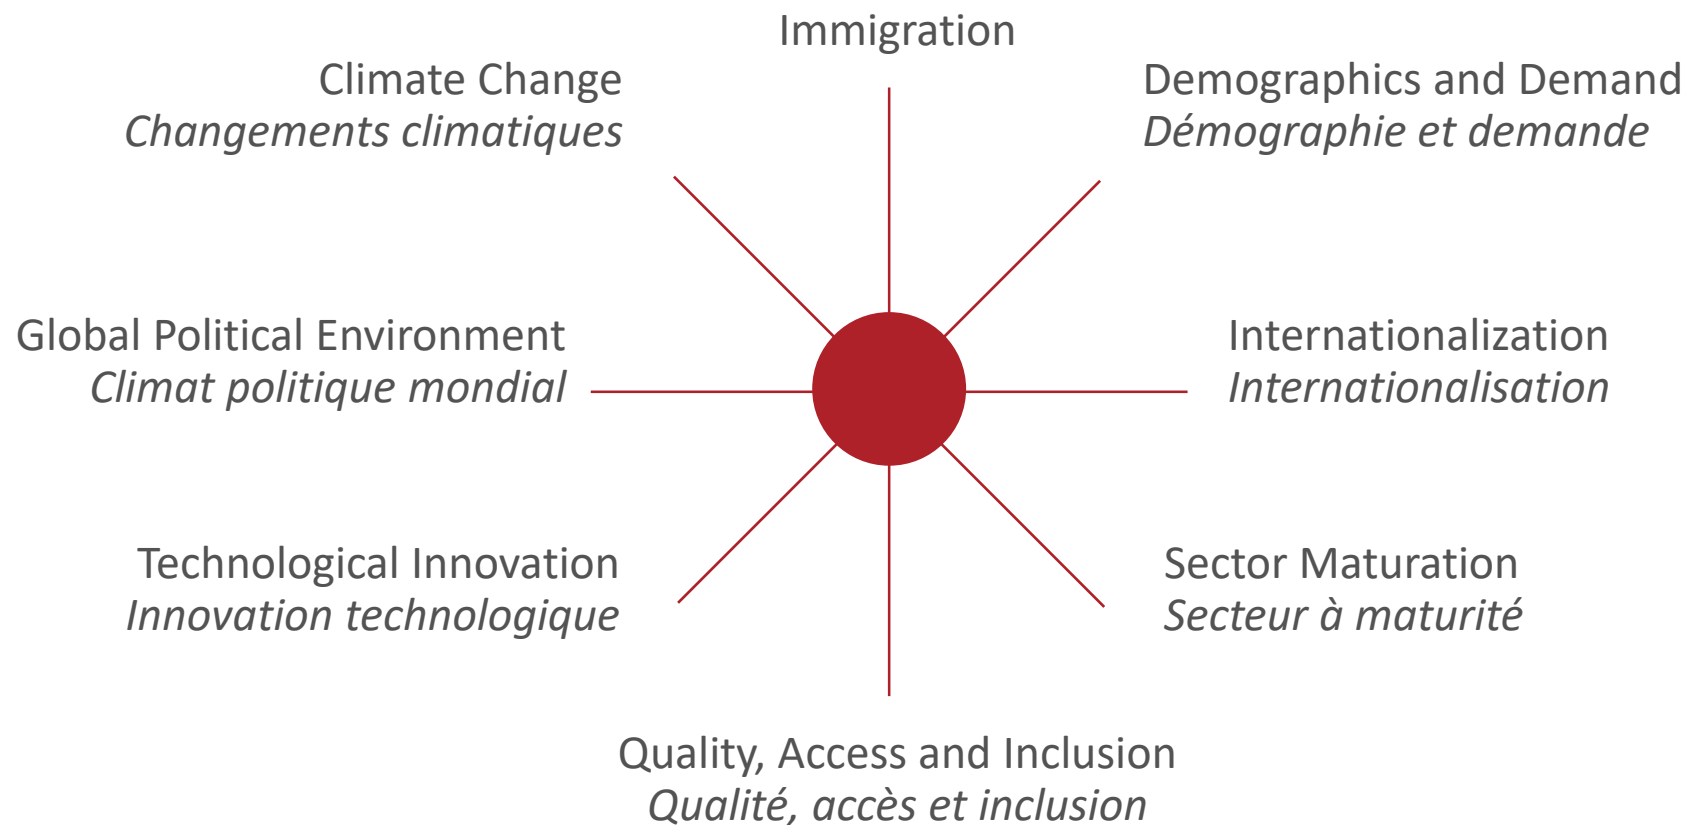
Immigration

Climate Change
*Changements climatiques*

Demographics and Demand
*Démographie et demande*

Global Political Environment
*Climat politique mondial*

Internationalization
*Internationalisation*

Technological Innovation
*Innovation technologique*

Sector Maturation
*Secteur à maturité*

Quality, Access and Inclusion
*Qualité, accès et inclusion*